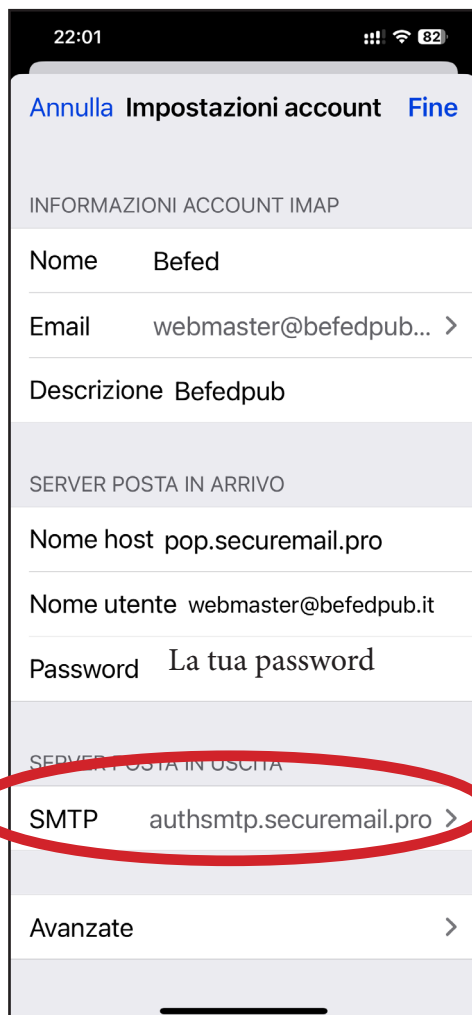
22:01

82

Annulla Impostazioni account Fine

INFORMAZIONI ACCOUNT IMAP

Nome Befed

Email webmaster@befedpub...

Descrizione Befedpub

SERVER POSTA IN ARRIVO

Nome host pop.securemail.pro

Nome utente webmaster@befedpub.it

Password La tua password

SERVER POSTA IN USCITA

SMTP authsmtp.securemail.pro

Avanzate